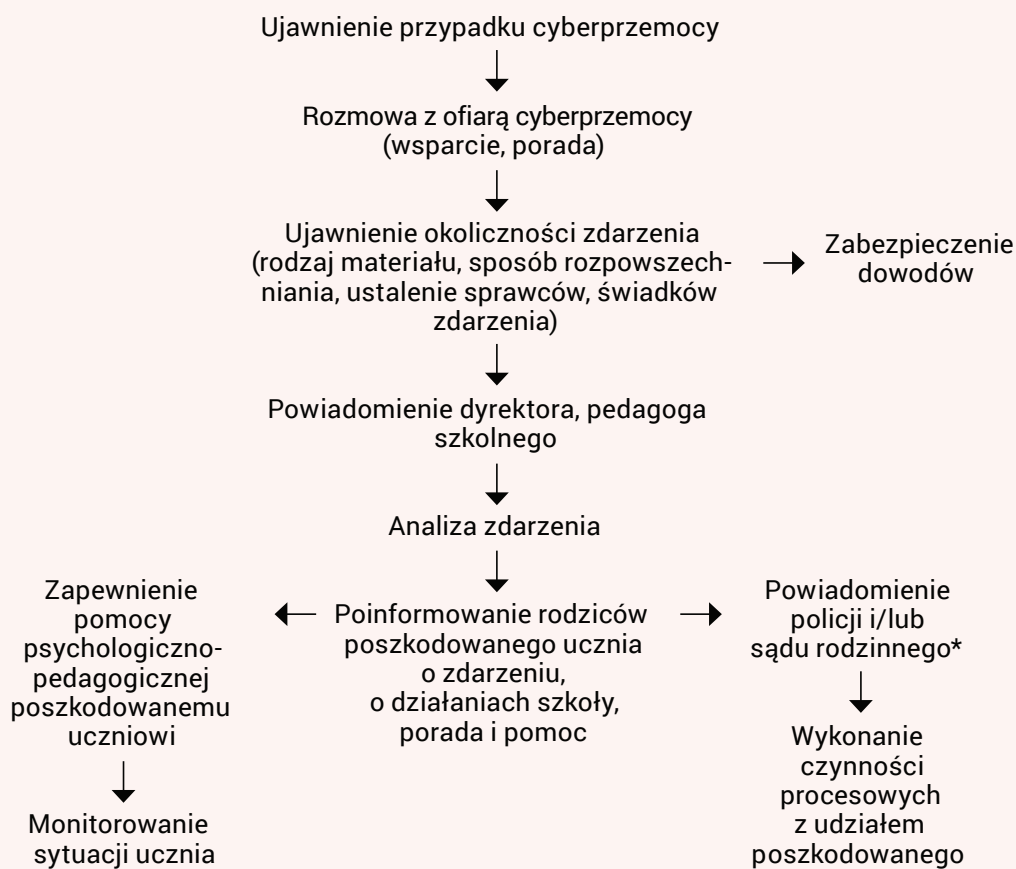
Ujawnienie przypadku cyberprzemocy

Rozmowa z ofiarą cyberprzemocy (wsparcie, porada)

Ujawnienie okoliczności zdarzenia (rodzaj materiału, sposób rozpowszechniania, ustalenie sprawców, świadków zdarzenia)

Zabezpieczenie dowodów

Powiadomienie dyrektora, pedagoga szkolnego

Analiza zdarzenia

Zapewnienie pomocy psychologiczno-pedagogicznej poszkodowanemu uczniowi

Monitorowanie sytuacji ucznia

Poinformowanie rodziców poszkodowanego ucznia o zdarzeniu, o działaniach szkoły, porada i pomoc

Powiadomienie policji i/lub sądu rodzinnego*

Wykonanie czynności procesowych z udziałem poszkodowanego